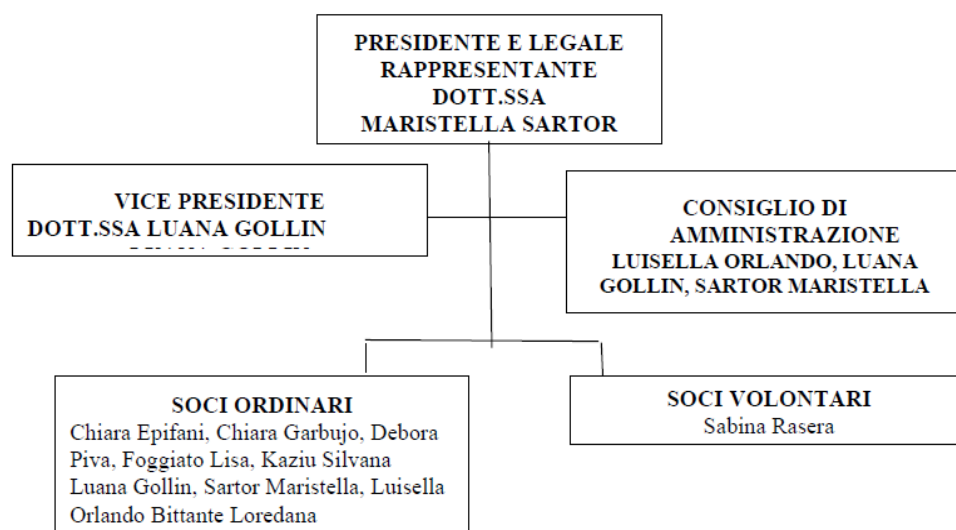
PRESIDENTE E LEGALE RAPPRESENTANTE DOTT.SSA MARISTELLA SARTOR

VICE PRESIDENTE DOTT.SSA LUANA GOLLIN

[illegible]

CONSIGLIO DI AMMINISTRAZIONE LUISELLA ORLANDO, LUANA GOLLIN, SARTOR MARISTELLA

SOCI ORDINARI
Chiara Epifani, Chiara Garbujo, Debora Piva, Foggiato Lisa, Kaziu Silvana Luana Gollin, Sartor Maristella, Luisella Orlando Bittante Loredana

SOCI VOLONTARI
Sabina Rasera